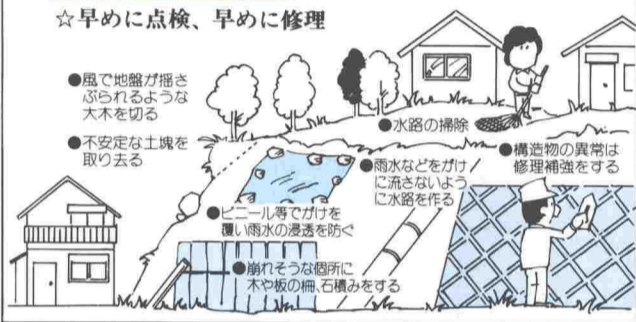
☆早めに点検、早めに修理

●風で地盤が揺さぶられるような大木を切る

●不安定な土塊を取り去る

●水路の掃除

●構造物の異常は修理補強をする

●雨水などをがけに流さないように水路を作る

●ビニール等でがけを覆い雨水の浸透を防ぐ

●崩れそうな個所に木や板の柵、石積みをする